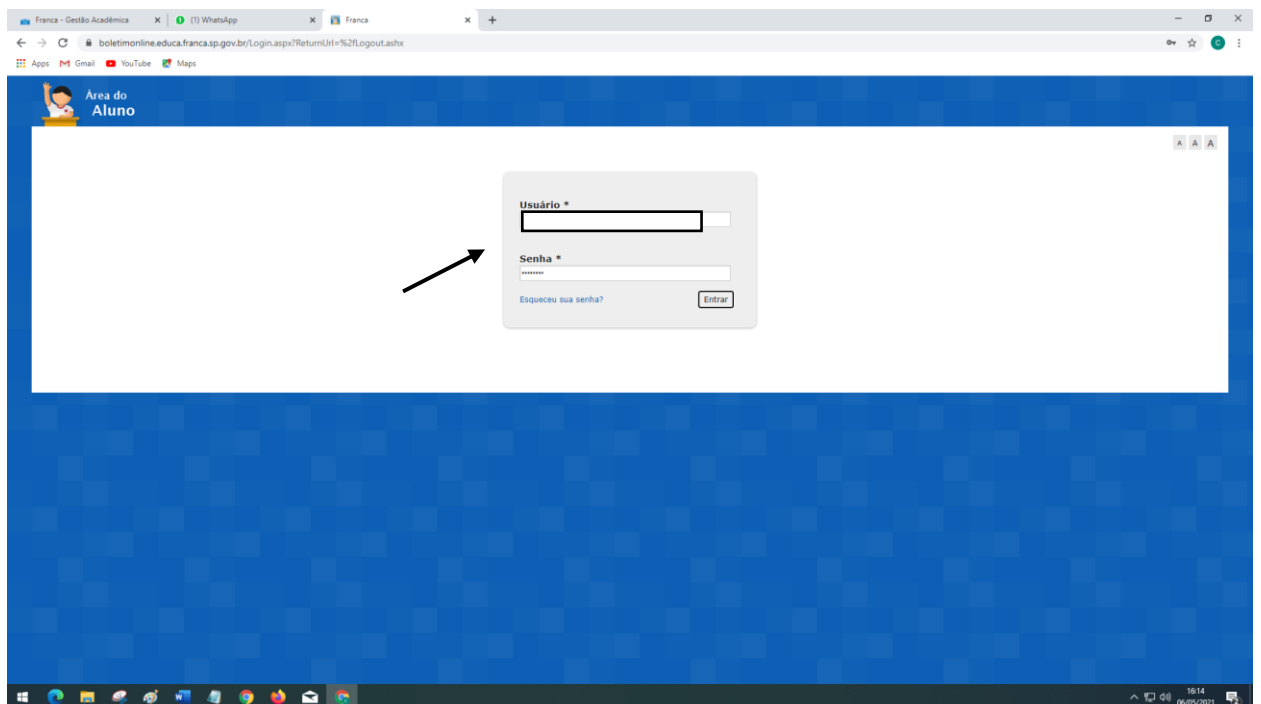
Franca - Gestão Acadêmica
(1) WhatsApp
Franca
boletimonline.educa.franca.sp.gov.br/Login.aspx?ReturnUrl=%2fLogout.ashx
Apps Gmail YouTube Maps

Área do Aluno

A A A

Usuário *

Senha *
••••••••

Esqueceu sua senha?
Entrar

16:14
06/05/2021